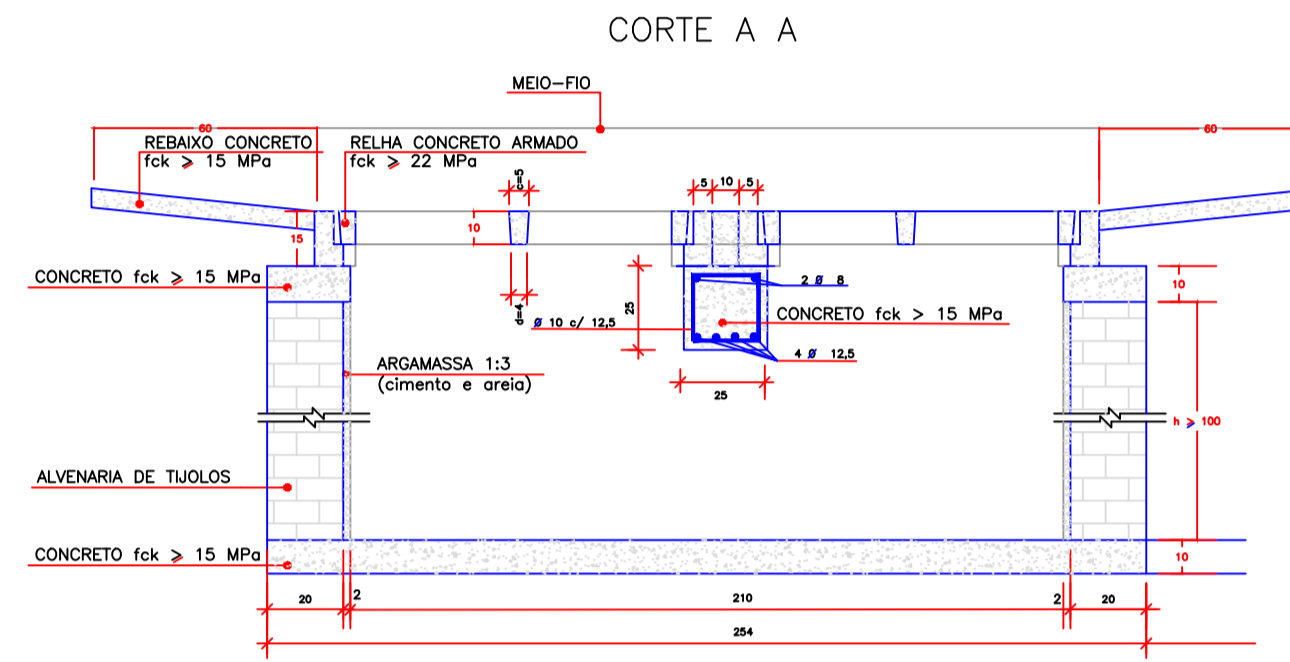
CORTE A A

MEIO-FIO

60

60

REBAIXO CONCRETO
fck $\geq$ 15 MPa

RELHA CONCRETO ARMADO
fck $\geq$ 22 MPa

c=5

5 10 5

10

15

CONCRETO fck $\geq$ 15 MPa

2 Ø 8

10

25

d=4

Ø 10 c/ 12,5

CONCRETO fck > 15 MPa

4 Ø 12,5

ARGAMASSA 1:3
(cimento e areia)

25

h $\geq$ 100

ALVENARIA DE TIJOLOS

CONCRETO fck $\geq$ 15 MPa

10

20

2

210

2

20

254